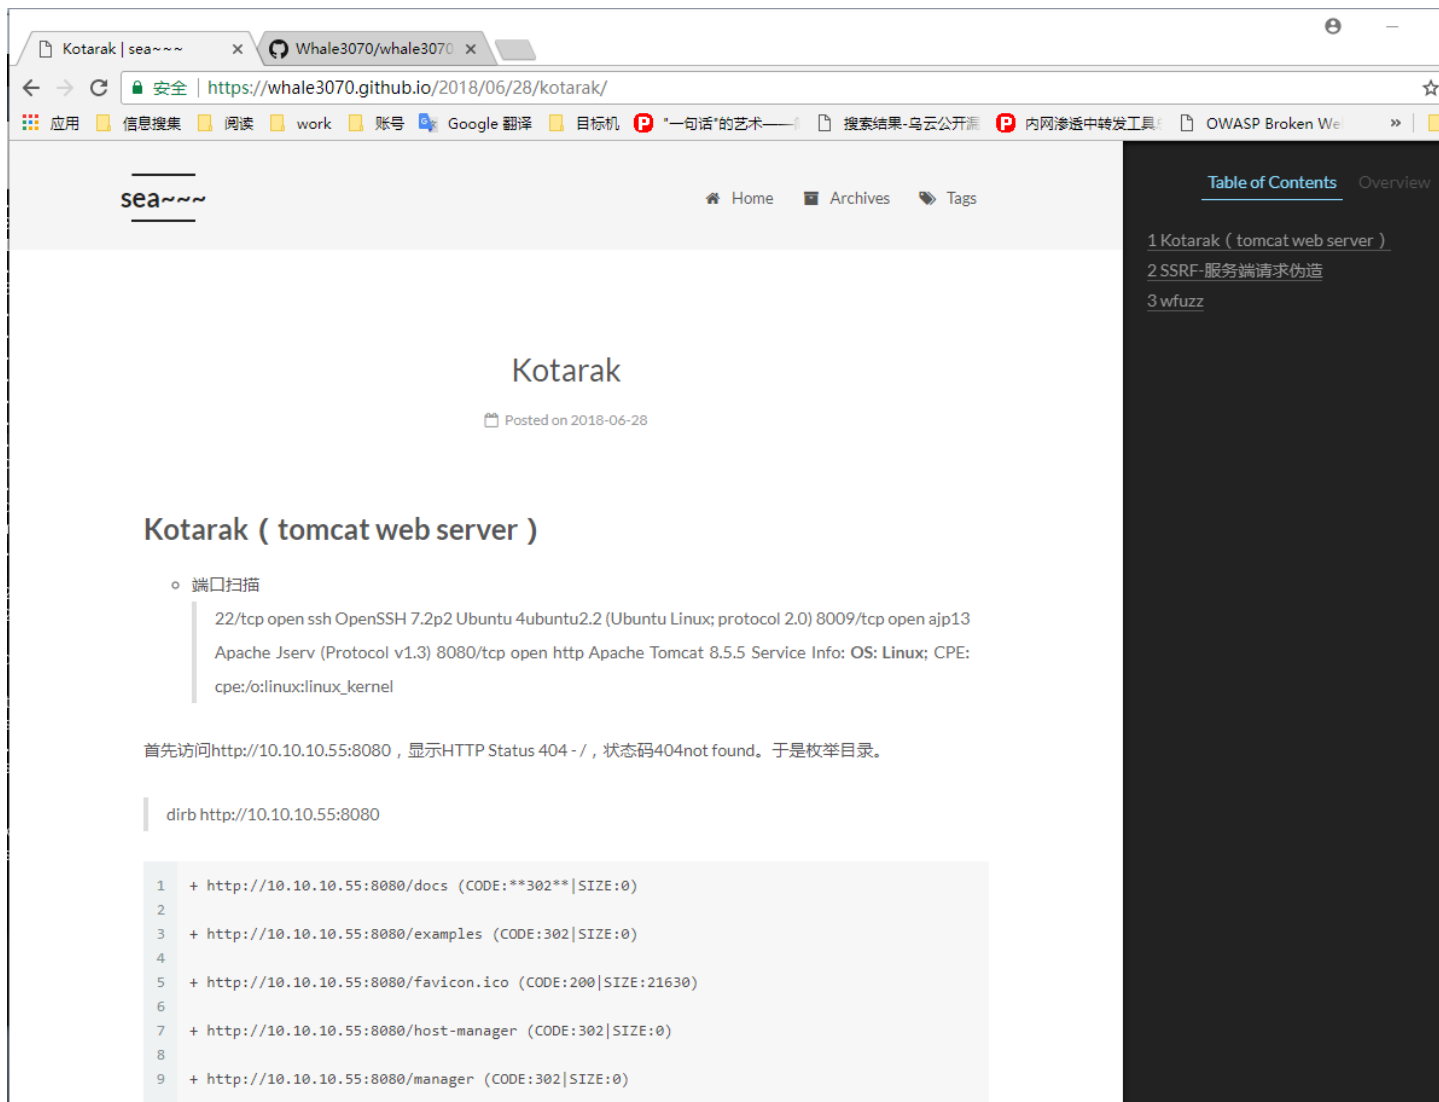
Kotarak | sea~~~ ×
Whale3070/whale3070 ×

安全 | https://whale3070.github.io/2018/06/28/kotarak/

应用 信息搜集 阅读 work 账号 Google 翻译 目标机 "一句话"的艺术—— 搜索结果-乌云公开 内网渗透中转发工具 OWASP Broken We »

sea~~~

Home Archives Tags

Table of Contents Overview

1 Kotarak（tomcat web server）
2 SSRF-服务端请求伪造
3 wfuzz

Kotarak

Posted on 2018-06-28

Kotarak（tomcat web server）

端口扫描

22/tcp open ssh OpenSSH 7.2p2 Ubuntu 4ubuntu2.2 (Ubuntu Linux; protocol 2.0) 8009/tcp open ajp13 Apache Jserv (Protocol v1.3) 8080/tcp open http Apache Tomcat 8.5.5 Service Info: **OS: Linux**; CPE: cpe:/o:linux:linux_kernel

首先访问http://10.10.10.55:8080，显示HTTP Status 404 - /，状态码404not found。于是枚举目录。

dirb http://10.10.10.55:8080

1 + http://10.10.10.55:8080/docs (CODE:**302**|SIZE:0)
2
3 + http://10.10.10.55:8080/examples (CODE:302|SIZE:0)
4
5 + http://10.10.10.55:8080/favicon.ico (CODE:200|SIZE:21630)
6
7 + http://10.10.10.55:8080/host-manager (CODE:302|SIZE:0)
8
9 + http://10.10.10.55:8080/manager (CODE:302|SIZE:0)